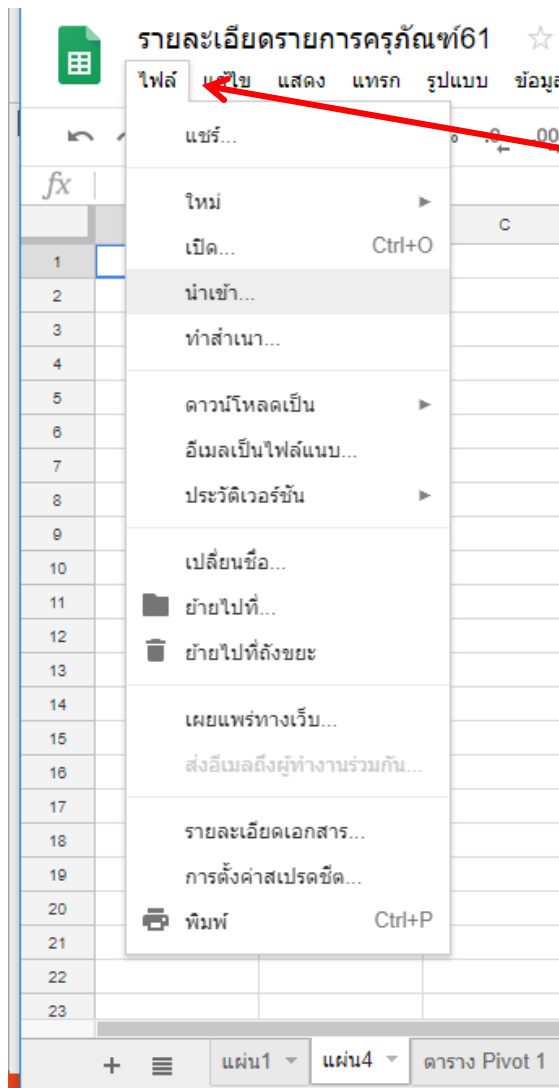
รายละเอียดรายการครุภัณฑ์61

ไฟล์ แก้ไข แสดง แทรก รูปแบบ ข้อมูล

fx

C

แชร์...

ใหม่
เปิด... Ctrl+O
นำเข้า...
ทำสำเนา...

ดาวน์โหลดเป็น
อีเมลเป็นไฟล์แนบ...
ประวัติเวอร์ชัน

เปลี่ยนชื่อ...
ย้ายไปที่...
ย้ายไปที่ถังขยะ

เผยแพร่ทางเว็บ...
ส่งอีเมลถึงผู้ทำงานร่วมกัน...

รายละเอียดเอกสาร...
การตั้งค่าสเปรดชีต...
พิมพ์ Ctrl+P

1
2
3
4
5
6
7
8
9
10
11
12
13
14
15
16
17
18
19
20
21
22
23

+ แผ่น1 แผ่น4 ตาราง Pivot 1